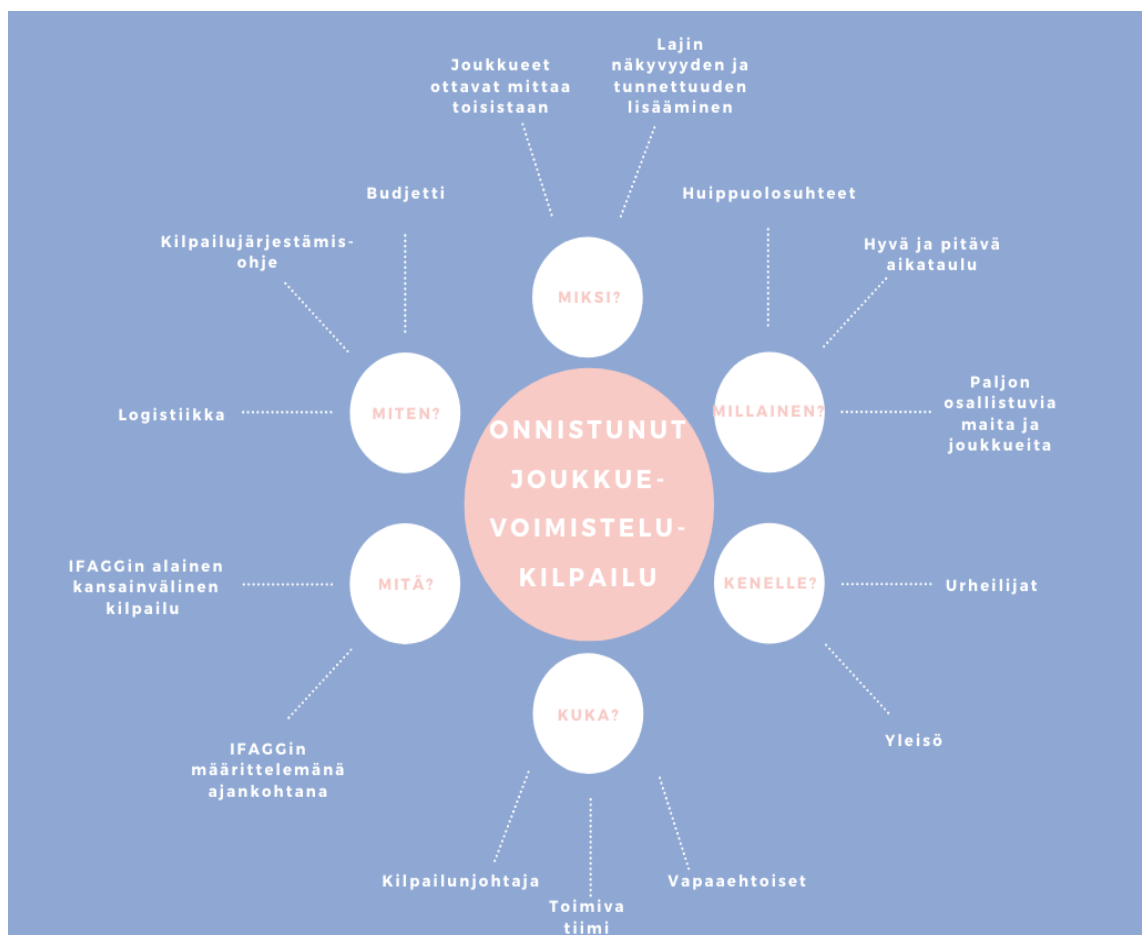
ONNISTUNUT JOUKKUE-VOIMISTELU-KILPAILU

MIKSI?

Joukkueet ottavat mittaa toisistaan

Lajin näkyvyyden ja tunnettuuden lisääminen

MILLAINEN?

Huippuolosuhteet

Hyvä ja pitävä aikataulu

Paljon osallistuvia maita ja joukkueita

KENELLE?

Urheilijat

Yleisö

KUKA?

Vapaaehtoiset

Toimiva tiimi

Kilpailunjohtaja

MITÄ?

IFAGGin määrittelemänä ajankohtana

IFAGGin alainen kansainvälinen kilpailu

MITEN?

Logistiikka

Kilpailujärjestämis-ohje

Budjetti